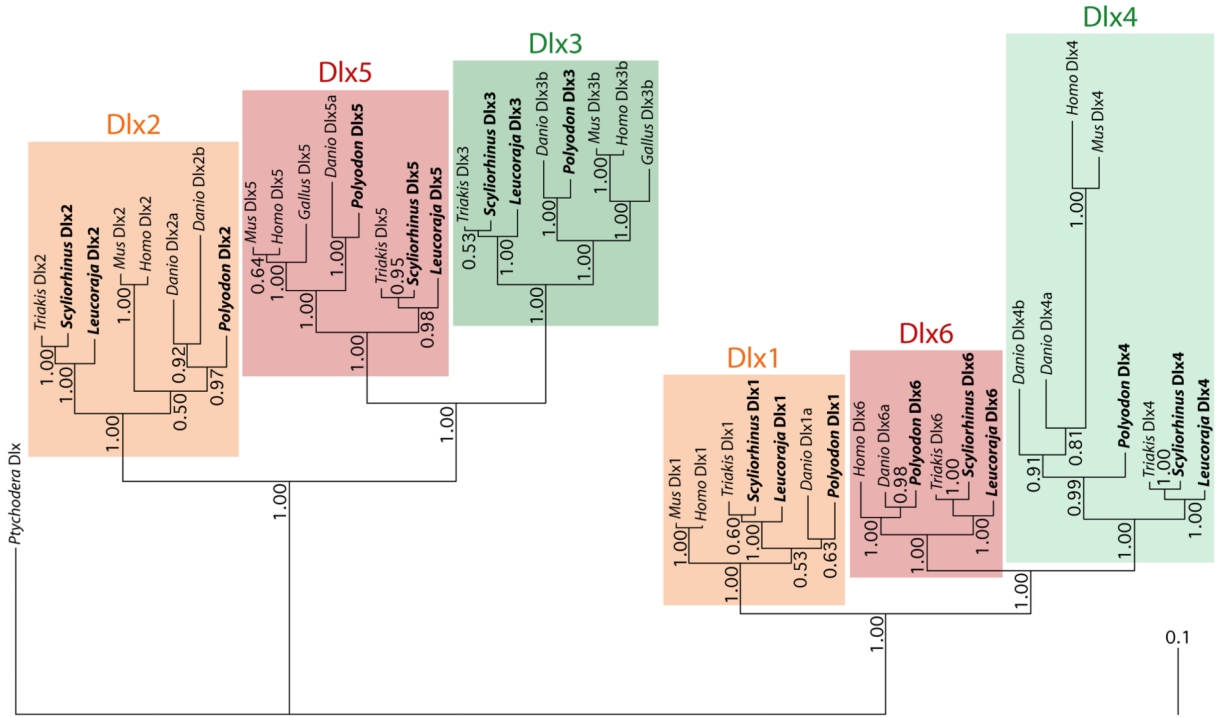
Dlx2

Triakis Dlx2
Scyliorhinus Dlx2
Leucoraja Dlx2
Mus Dlx2
Homo Dlx2
Danio Dlx2a
Danio Dlx2b
Polyodon Dlx2
1.00
1.00
1.00
0.92
0.50
0.97
1.00

Dlx5

Mus Dlx5
Homo Dlx5
Gallus Dlx5
Danio Dlx5a
Polyodon Dlx5
Triakis Dlx5
Scyliorhinus Dlx5
Leucoraja Dlx5
0.64
1.00
1.00
1.00
0.95
0.98
1.00

Dlx3

Triakis Dlx3
Scyliorhinus Dlx3
Leucoraja Dlx3
Danio Dlx3b
Polyodon Dlx3
Mus Dlx3b
Homo Dlx3b
Gallus Dlx3b
0.53
1.00
1.00
1.00
1.00
1.00
1.00

1.00

1.00

Ptychodera Dlx

Dlx1

Mus Dlx1
Homo Dlx1
Triakis Dlx1
Scyliorhinus Dlx1
Leucoraja Dlx1
Danio Dlx1a
Polyodon Dlx1
1.00
0.60
1.00
0.53
0.63
1.00

Dlx6

Homo Dlx6
Danio Dlx6a
Polyodon Dlx6
Triakis Dlx6
Scyliorhinus Dlx6
Leucoraja Dlx6
0.98
1.00
1.00
1.00
1.00

Dlx4

Danio Dlx4b
Danio Dlx4a
Homo Dlx4
Mus Dlx4
Polyodon Dlx4
Triakis Dlx4
Scyliorhinus Dlx4
Leucoraja Dlx4
1.00
0.91
0.81
0.99
1.00
1.00
1.00

1.00

1.00

0.1